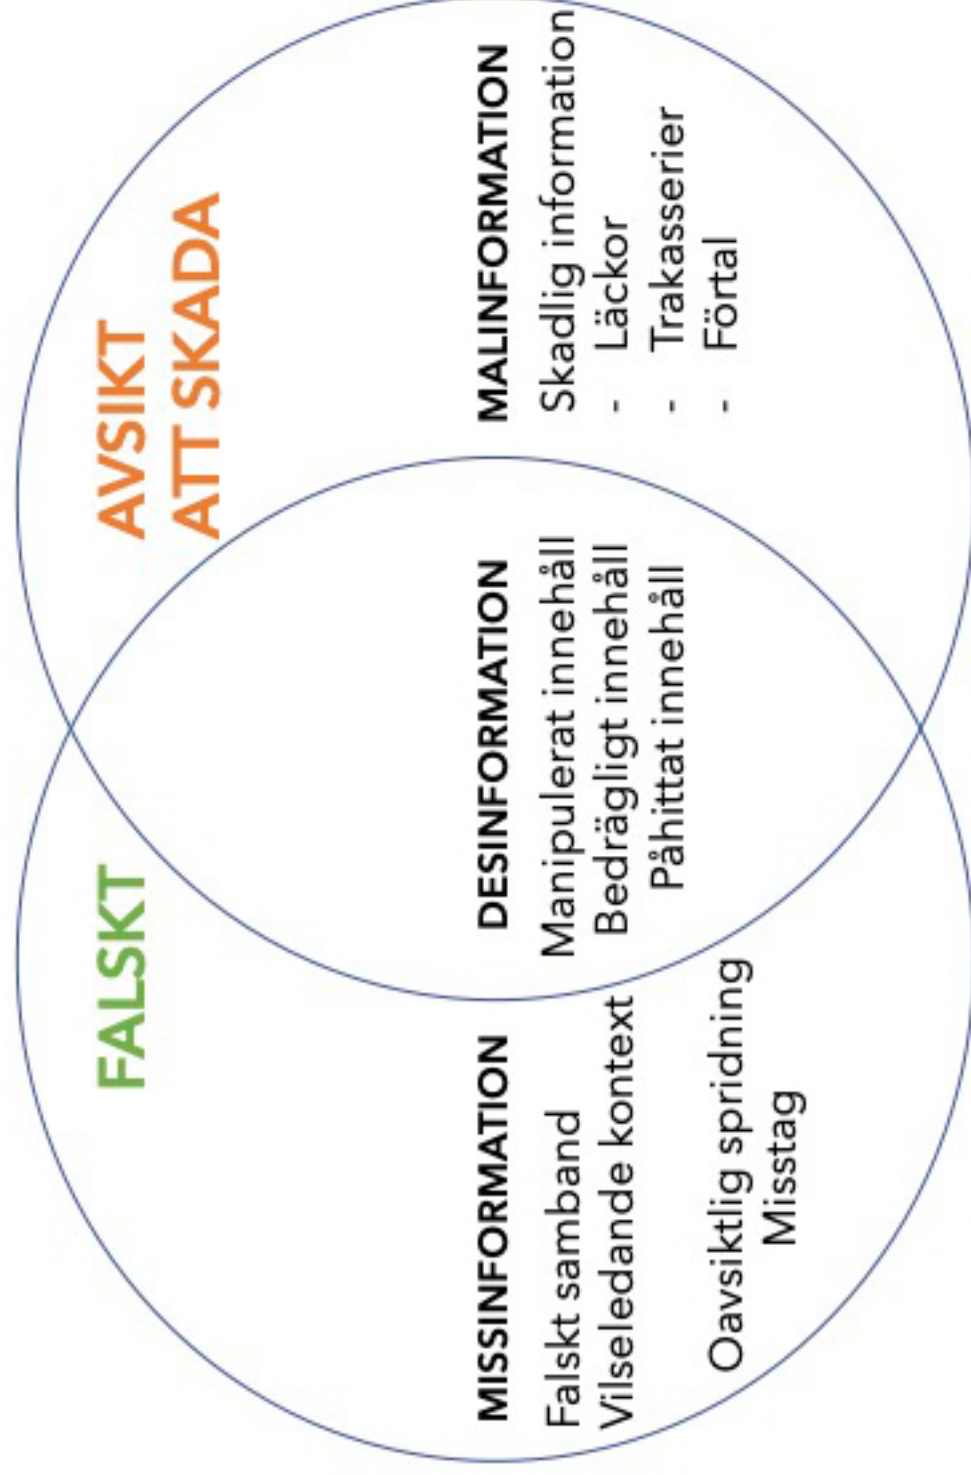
FALSKT

AVSIKT
ATT SKADA

MISSINFORMATION
Falskt samband
Vilseledande kontext

Oavsiktlig spridning
Misstag

DESINFORMATION
Manipulerat innehåll
Bedrägligt innehåll
Påhittat innehåll

MALINFORMATION
Skadlig information
- Läckor
- Trakasserier
- Förtal